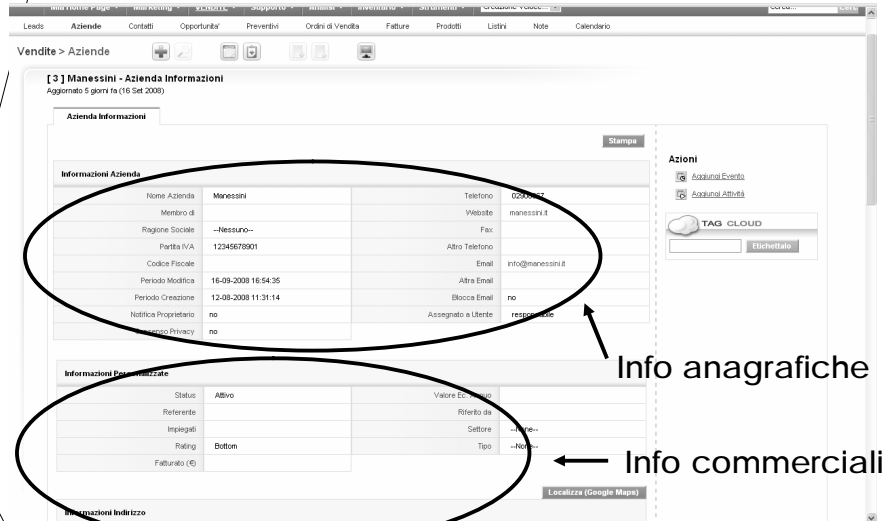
Mia Home Page · Marketing · Clienti · Supporto · Analisi · Inventario · Strumenti · Creazione Veloce... · Cerca... Cerca

Leads Aziende Contatti Opportunita' Preventivi Ordini di Vendita Fatture Prodotti Listini Note Calendario

Vendite > Aziende

[ 3 ] Manessini - Azienda Informazioni
Aggiornato 5 giorni fa (16 Set 2008)

Azienda Informazioni

Stampa

Informazioni Azienda

| | | | |
|---|---|---|---|
| Nome Azienda | Manessini | Telefono | 02900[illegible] |
| Membro di | | Website | manessini.it |
| Ragione Sociale | --Nessuno-- | Fax | |
| Partita IVA | 12345678901 | Altro Telefono | |
| Codice Fiscale | | Email | info@manessini.it |
| Periodo Modifica | 16-09-2008 16:54:35 | Altra Email | |
| Periodo Creazione | 12-08-2008 11:31:14 | Blocca Email | no |
| Notifica Proprietario | no | Assegnato a Utente | responsabile |
| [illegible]nsenso Privacy | no | | |

Azioni
Aggiungi Evento
Aggiungi Attività

TAG CLOUD
Etichettalo

Info anagrafiche

Informazioni Per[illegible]izzate

| | | | |
|---|---|---|---|
| Status | Attivo | Valore Ec. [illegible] | |
| Referente | | Riferito da | |
| Impiegati | | Settore | --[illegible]ne-- |
| Rating | Bottom | Tipo | --None-- |
| Fatturato (€) | | | |

Info commerciali

Localizza (Google Maps)

In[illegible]mazioni Indirizzo